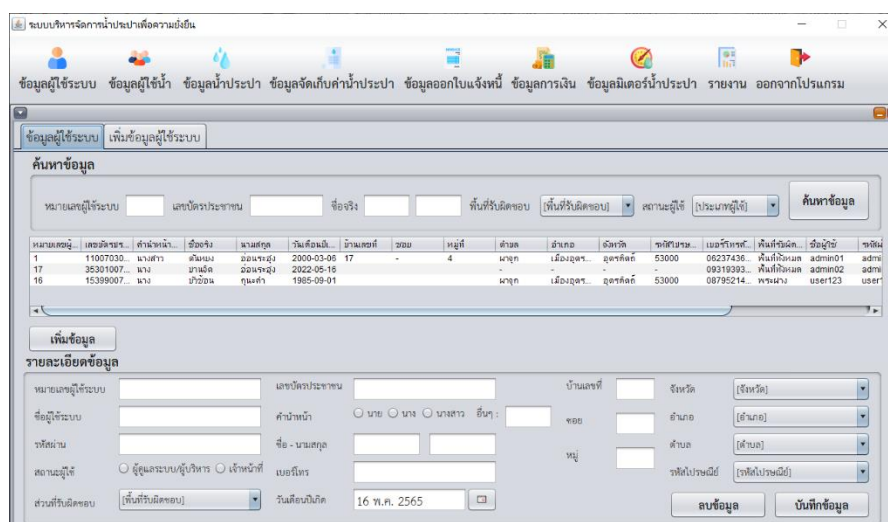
ระบบบริหารจัดการน้ำประปาเพื่อความยั่งยืน

ข้อมูลผู้ใช้ระบบ ข้อมูลผู้ใช้น้ำ ข้อมูลน้ำประปา ข้อมูลจัดเก็บค่าน้ำประปา ข้อมูลออกใบแจ้งหนี้ ข้อมูลการเงิน ข้อมูลมิเตอร์น้ำประปา รายงาน ออกจากโปรแกรม

ข้อมูลผู้ใช้ระบบ เพิ่มข้อมูลผู้ใช้ระบบ

ค้นหาข้อมูล

หมายเลขผู้ใช้ระบบ เลขบัตรประชาชน ชื่อจริง พื้นที่รับผิดชอบ [พื้นที่รับผิดชอบ] สถานะผู้ใช้ [ประเภทผู้ใช้] ค้นหาข้อมูล

| หมายเลขผู้... | เลขบัตรปร... | คำนำหน้า... | ชื่อจริง | นามสกุล | วันเดือนปีเ... | บ้านเลขที่ | ซอย | หมู่ที่ | ตำบล | อำเภอ | จังหวัด | รหัสไปรษ... | เบอร์โทรศ... | พื้นที่รับผิด... | ชื่อผู้ใช้ | รหัส |
|---|---|---|---|---|---|---|---|---|---|---|---|---|---|---|---|---|
| 1 | 11007030... | นางสาว | ดัมหยง | อ่อนระสุ่ง | 2000-03-06 | 17 | - | 4 | ผาจุก | เมืองอุตร... | อุตรดิตถ์ | 53000 | 06237436... | พื้นที่ทั้งหมด | admin01 | admi |
| 17 | 35301007... | นาง | บานชิด | อ่อนระสุ่ง | 2022-05-16 | | | | - | - | - | | 09319393... | พื้นที่ทั้งหมด | admin02 | admi |
| 16 | 15399007... | นาง | ปาซ้อน | กุนดำ | 1985-09-01 | | | | ผาจุก | เมืองอุตร... | อุตรดิตถ์ | 53000 | 08795214... | พระฝาง | user123 | user1 |

เพิ่มข้อมูล

รายละเอียดข้อมูล

หมายเลขผู้ใช้ระบบ
ชื่อผู้ใช้ระบบ
รหัสผ่าน
สถานะผู้ใช้ ○ ผู้ดูแลระบบ/ผู้บริหาร ○ เจ้าหน้าที่
ส่วนที่รับผิดชอบ [พื้นที่รับผิดชอบ]

เลขบัตรประชาชน
คำนำหน้า ○ นาย ○ นาง ○ นางสาว อื่นๆ :
ชื่อ - นามสกุล
เบอร์โทร
วันเดือนปีเกิด 16 พ.ค. 2565

บ้านเลขที่
ซอย
หมู่

จังหวัด [จังหวัด]
อำเภอ [อำเภอ]
ตำบล [ตำบล]
รหัสไปรษณีย์ [รหัสไปรษณีย์]

ลบข้อมูล บันทึกข้อมูล